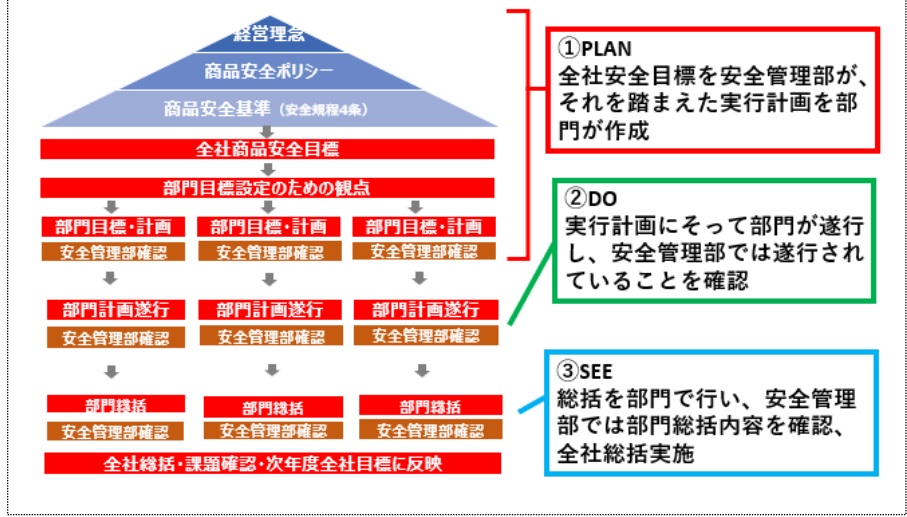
経営理念

商品安全ポリシー

商品安全基準（安全規程4条）

全社商品安全目標

部門目標設定のための観点

部門目標・計画

安全管理部確認

部門目標・計画

安全管理部確認

部門目標・計画

安全管理部確認

部門計画遂行

安全管理部確認

部門計画遂行

安全管理部確認

部門計画遂行

安全管理部確認

部門総括

安全管理部確認

部門総括

安全管理部確認

部門総括

安全管理部確認

全社総括・課題確認・次年度全社目標に反映

①PLAN
全社安全目標を安全管理部が、それを踏まえた実行計画を部門が作成

②DO
実行計画にそって部門が遂行し、安全管理部では遂行されていることを確認

③SEE
総括を部門で行い、安全管理部では部門総括内容を確認、全社総括実施